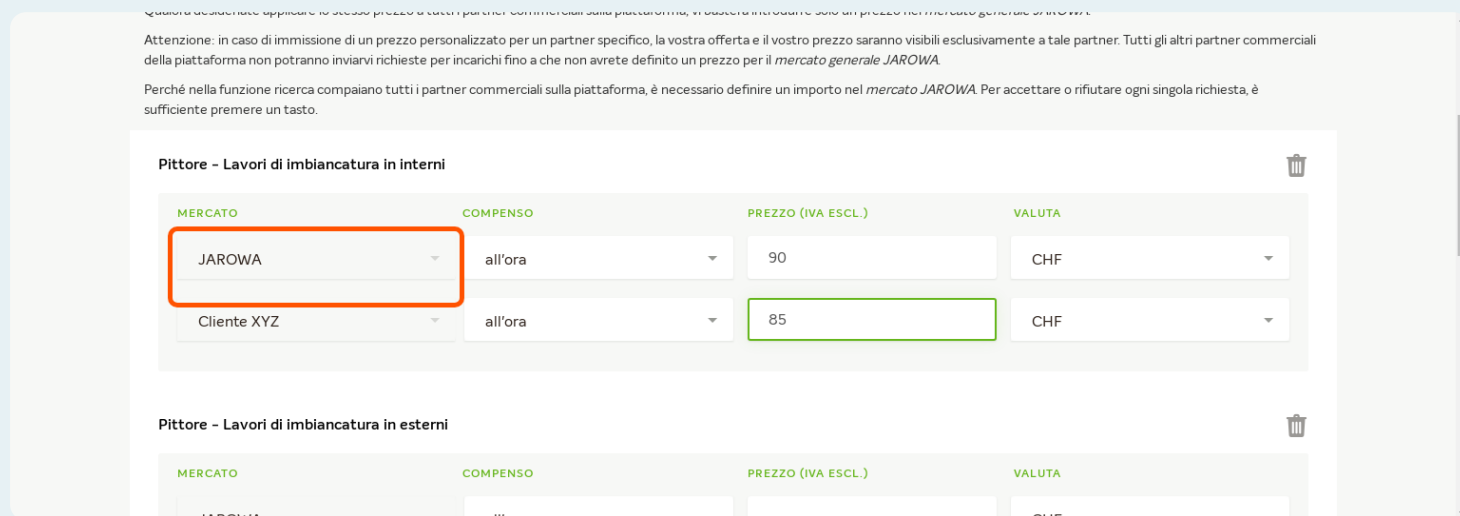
Qualora desideriate applicare lo stesso prezzo a tutti i partner commerciali sulla piattaforma, vi basterà introdurre solo un prezzo nel mercato generale JAROWA.

Attenzione: in caso di immissione di un prezzo personalizzato per un partner specifico, la vostra offerta e il vostro prezzo saranno visibili esclusivamente a tale partner. Tutti gli altri partner commerciali della piattaforma non potranno inviarvi richieste per incarichi fino a che non avrete definito un prezzo per il mercato generale JAROWA.

Perché nella funzione ricerca compaiano tutti i partner commerciali sulla piattaforma, è necessario definire un importo nel mercato JAROWA. Per accettare o rifiutare ogni singola richiesta, è sufficiente premere un tasto.

Pittore - Lavori di imbiancatura in interni

| MERCATO | COMPENSO | PREZZO (IVA ESCL.) | VALUTA |
|---|---|---|---|
| JAROWA | all'ora | 90 | CHF |
| Cliente XYZ | all'ora | 85 | CHF |

Pittore - Lavori di imbiancatura in esterni

| MERCATO | COMPENSO | PREZZO (IVA ESCL.) | VALUTA |
|---|---|---|---|
| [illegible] | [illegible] | | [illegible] |